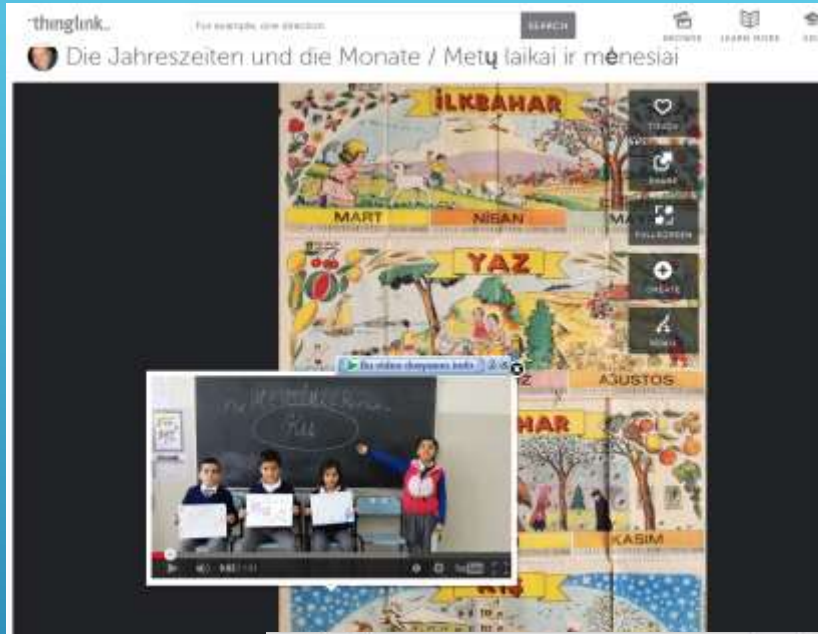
thinglink.

For example, cow detection

SEARCH

BROWSE

LEARN MORE

Die Jahreszeiten und die Monate / Metų laikai ir mėnesiai

İLKBAHAR

MART

NİSAN

MA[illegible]

TOUCH

SHARE

FULLSCREEN

CREATE

REMIX

YAZ

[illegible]Z

AĞUSTOS

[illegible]HAR

KASIM

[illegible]